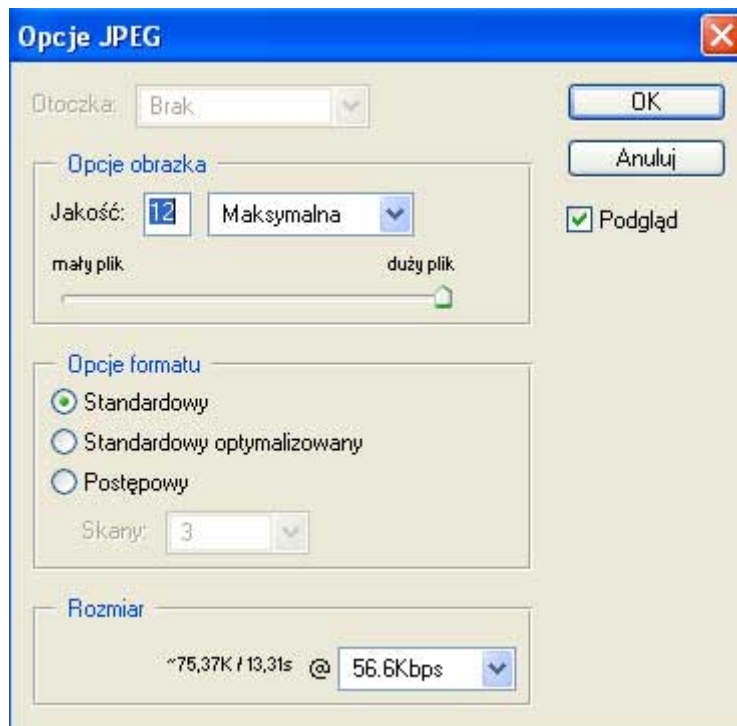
Opcje JPEG

Otoczka: Brak

OK

Anuluj

Podgląd

Opcje obrazka

Jakość: 12 Maksymalna

mały plik

duży plik

Opcje formatu

Standardowy

Standardowy optymalizowany

Postępowy

Skany: 3

Rozmiar

~75,37K / 13,31s @ 56.6Kbps